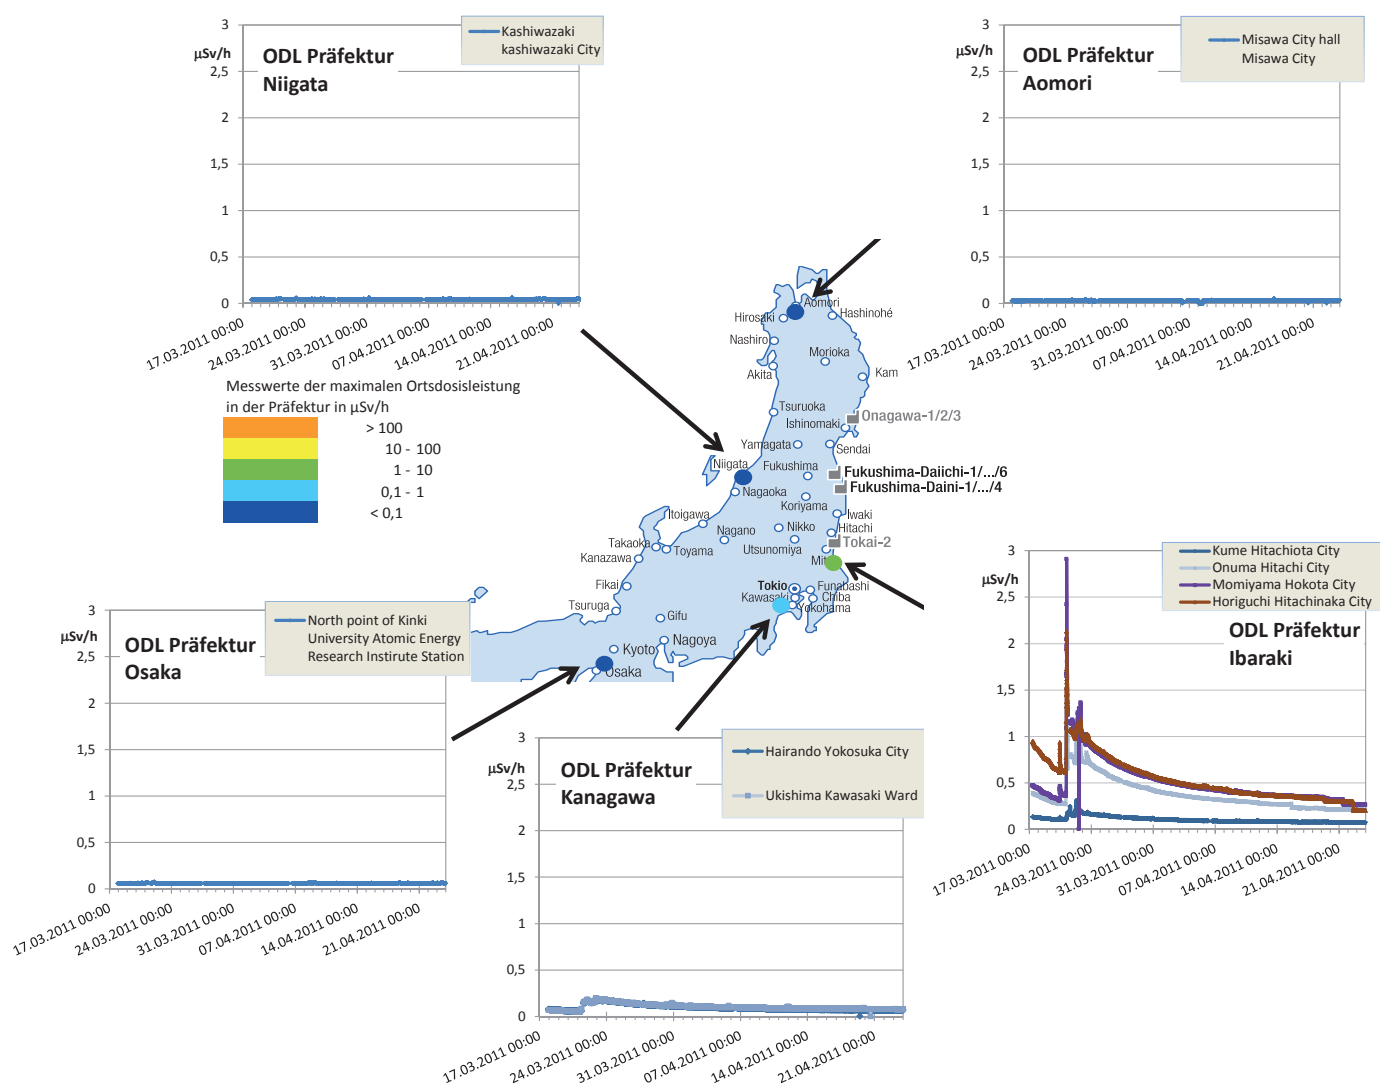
3
µSv/h
2,5
2
1,5
1
0,5
0
ODL Präfektur Niigata
Kashiwazaki kashiwazaki City
17.03.2011 00:00
24.03.2011 00:00
31.03.2011 00:00
07.04.2011 00:00
14.04.2011 00:00
21.04.2011 00:00

3
µSv/h
2,5
2
1,5
1
0,5
0
ODL Präfektur Aomori
Misawa City hall Misawa City
17.03.2011 00:00
24.03.2011 00:00
31.03.2011 00:00
07.04.2011 00:00
14.04.2011 00:00
21.04.2011 00:00

Messwerte der maximalen Ortsdosisleistung in der Präfektur in µSv/h
> 100
10 - 100
1 - 10
0,1 - 1
< 0,1

Aomori
Hirosaki
Hashinohé
Nashiro
Morioka
Akita
Kam
Tsuruoka
Onagawa-1/2/3
Ishinomaki
Yamagata
Sendai
Niigata
Fukushima
Fukushima-Daiichi-1/…/6
Fukushima-Daini-1/…/4
Nagaoka
Koriyama
Itoigawa
Iwaki
Nagano
Nikko
Hitachi
Takaoka
Toyama
Utsunomiya
Tokai-2
Kanazawa
Mito
Fikai
Tokio
Funabashi
Kawasaki
Chiba
Tsuruga
Yokohama
Gifu
Kyoto
Nagoya
Osaka

3
µSv/h
2,5
2
1,5
1
0,5
0
ODL Präfektur Osaka
North point of Kinki University Atomic Energy Research Instirute Station
17.03.2011 00:00
24.03.2011 00:00
31.03.2011 00:00
07.04.2011 00:00
14.04.2011 00:00
21.04.2011 00:00

3
µSv/h
2,5
2
1,5
1
0,5
0
ODL Präfektur Kanagawa
Hairando Yokosuka City
Ukishima Kawasaki Ward
17.03.2011 00:00
24.03.2011 00:00
31.03.2011 00:00
07.04.2011 00:00
14.04.2011 00:00
21.04.2011 00:00

3
µSv/h
2,5
2
1,5
1
0,5
0
ODL Präfektur Ibaraki
Kume Hitachiota City
Onuma Hitachi City
Momiyama Hokota City
Horiguchi Hitachinaka City
17.03.2011 00:00
24.03.2011 00:00
31.03.2011 00:00
07.04.2011 00:00
14.04.2011 00:00
21.04.2011 00:00